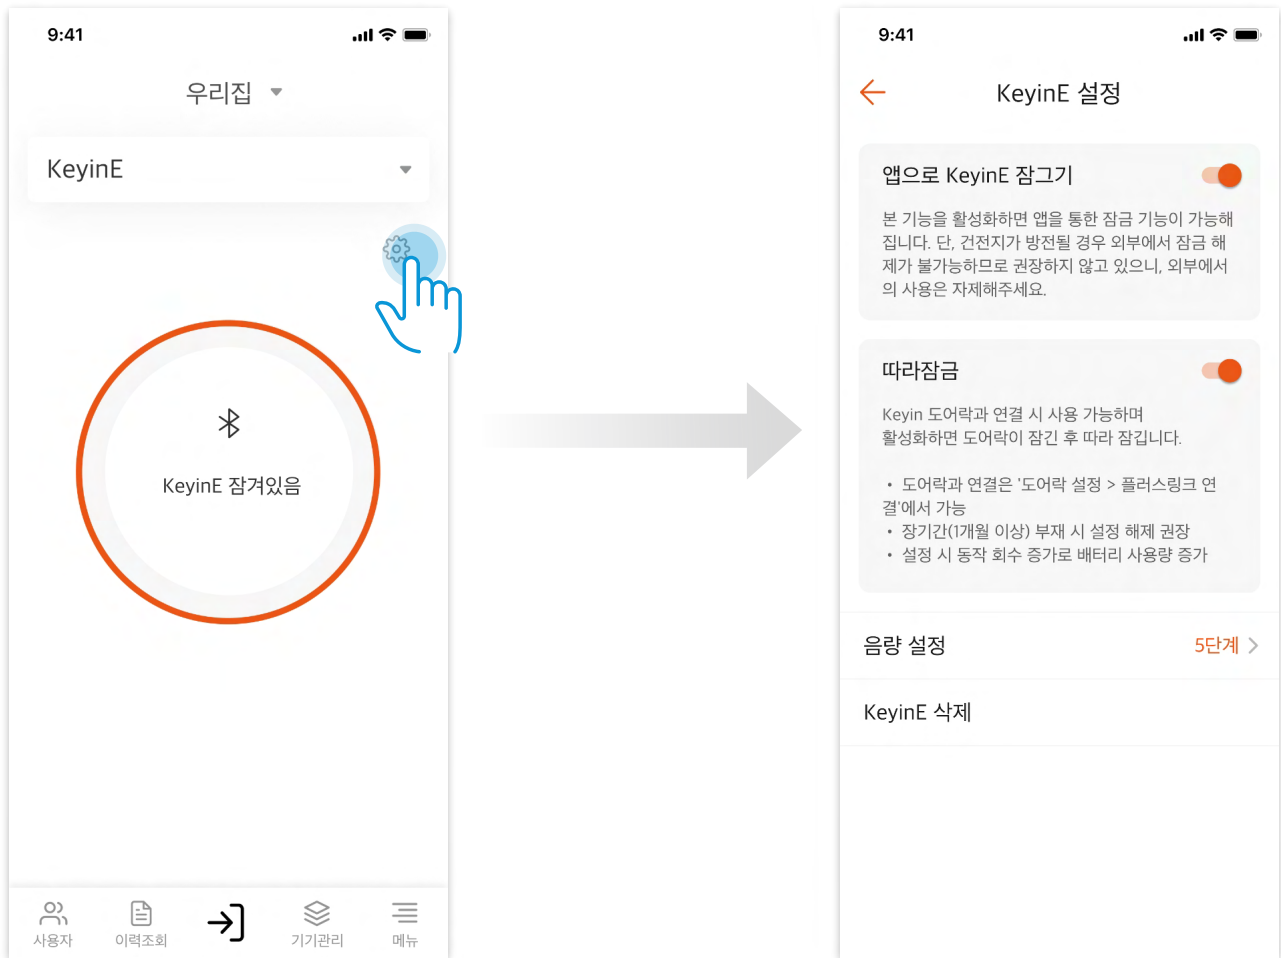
9:41

우리집

KeyinE

KeyinE 잠겨있음

사용자 이력조회 기기관리 메뉴

9:41

KeyinE 설정

앱으로 KeyinE 잠그기

본 기능을 활성화하면 앱을 통한 잠금 기능이 가능해집니다. 단, 건전지가 방전될 경우 외부에서 잠금 해제가 불가능하므로 권장하지 않고 있으니, 외부에서의 사용은 자제해주세요.

따라잠금

Keyin 도어락과 연결 시 사용 가능하며 활성화하면 도어락이 잠긴 후 따라 잠깁니다.

• 도어락과 연결은 '도어락 설정 > 플러스링크 연결'에서 가능
• 장기간(1개월 이상) 부재 시 설정 해제 권장
• 설정 시 동작 회수 증가로 배터리 사용량 증가

음량 설정 5단계

KeyinE 삭제